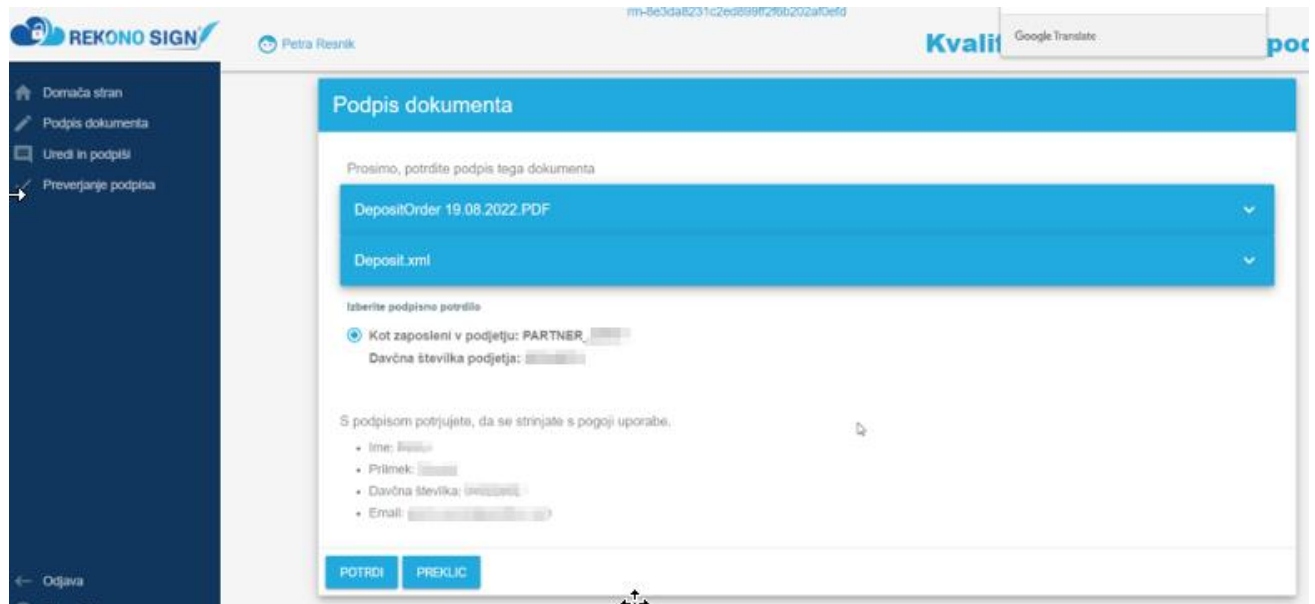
REKONO SIGN

Petra Resnik

rm-8e3da8231c2ed899ff2f6b202af0efd

Kvalit

Google Translate

pod

Domača stran
Podpis dokumenta
Uredi in podpiši
Preverjanje podpisa

Odjava

Podpis dokumenta

Prosimo, potrdite podpis tega dokumenta

DepositOrder 19.08.2022.PDF

Deposit.xml

Izberite podpisno potrdilo

Kot zaposleni v podjetju: PARTNER_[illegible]
Davčna številka podjetja: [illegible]

S podpisom potrjujete, da se strinjate s pogoji uporabe.

- Ime: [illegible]
- Priimek: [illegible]
- Davčna številka: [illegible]
- Email: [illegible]

POTRDI
PREKLIC